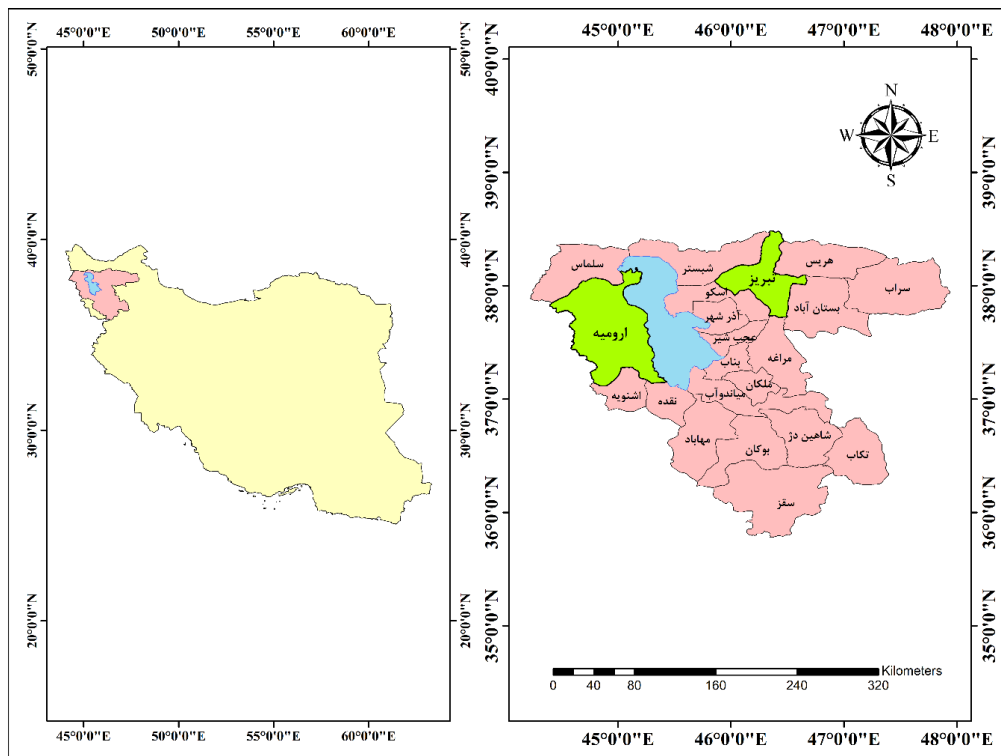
45°0'0"E 50°0'0"E 55°0'0"E 60°0'0"E

50°0'0"N
40°0'0"N
30°0'0"N
20°0'0"N

50°0'0"N
40°0'0"N
30°0'0"N
20°0'0"N

45°0'0"E 50°0'0"E 55°0'0"E 60°0'0"E

45°0'0"E 46°0'0"E 47°0'0"E 48°0'0"E

40°0'0"N
39°0'0"N
38°0'0"N
37°0'0"N
36°0'0"N
35°0'0"N

40°0'0"N
39°0'0"N
38°0'0"N
37°0'0"N
36°0'0"N
35°0'0"N

N
W E
S

سلماس
شبستر
تبریز
هریس
سراب
اسکو
بستان آباد
آذر شهر
ارومیه
عجب شیر
مراغه
بناب
ملکان
میاندوآب
اشنویه
نقده
مهاباد
شاهین دژ
تکاب
بوکان
سقز

Kilometers
0 40 80 160 240 320

45°0'0"E 46°0'0"E 47°0'0"E 48°0'0"E